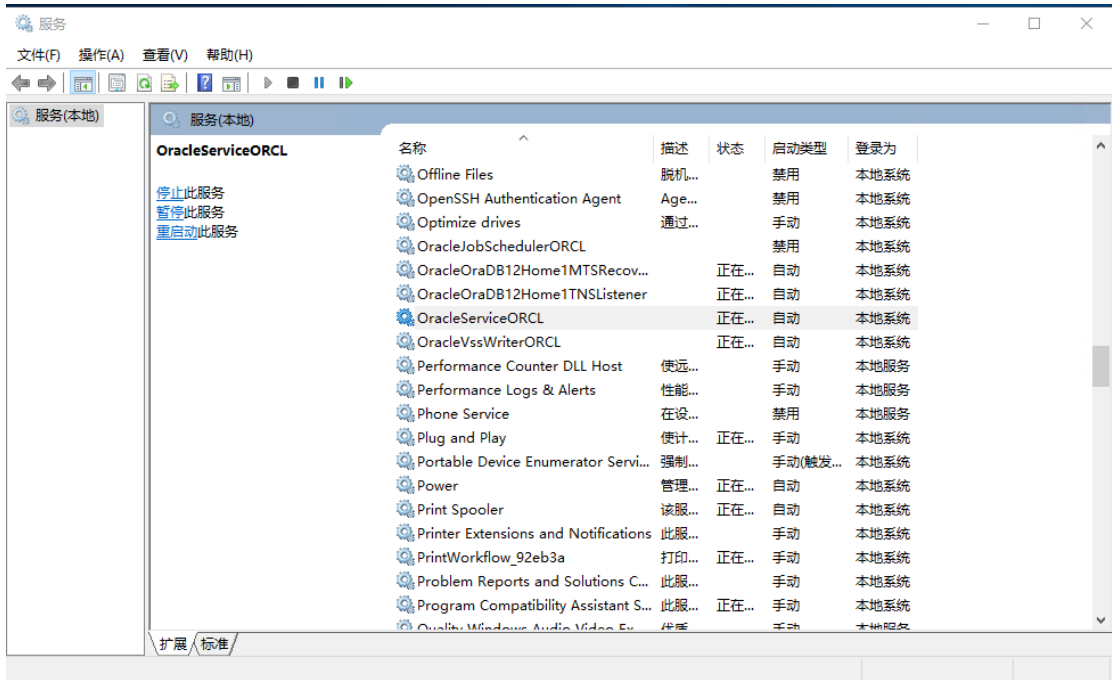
服务

文件(F) 操作(A) 查看(V) 帮助(H)

服务(本地)

服务(本地)

OracleServiceORCL

停止此服务
暂停此服务
重启动此服务

| 名称 | 描述 | 状态 | 启动类型 | 登录为 |
|---|---|---|---|---|
| Offline Files | 脱机... | | 禁用 | 本地系统 |
| OpenSSH Authentication Agent | Age... | | 禁用 | 本地系统 |
| Optimize drives | 通过... | | 手动 | 本地系统 |
| OracleJobSchedulerORCL | | | 禁用 | 本地系统 |
| OracleOraDB12Home1MTSRecov... | | 正在... | 自动 | 本地系统 |
| OracleOraDB12Home1TNSListener | | 正在... | 自动 | 本地系统 |
| OracleServiceORCL | | 正在... | 自动 | 本地系统 |
| OracleVssWriterORCL | | 正在... | 自动 | 本地系统 |
| Performance Counter DLL Host | 使远... | | 手动 | 本地服务 |
| Performance Logs & Alerts | 性能... | | 手动 | 本地服务 |
| Phone Service | 在设... | | 禁用 | 本地服务 |
| Plug and Play | 使计... | 正在... | 手动 | 本地系统 |
| Portable Device Enumerator Servi... | 强制... | | 手动(触发... | 本地系统 |
| Power | 管理... | 正在... | 自动 | 本地系统 |
| Print Spooler | 该服... | 正在... | 自动 | 本地系统 |
| Printer Extensions and Notifications | 此服... | | 手动 | 本地系统 |
| PrintWorkflow_92eb3a | 打印... | 正在... | 手动 | 本地系统 |
| Problem Reports and Solutions C... | 此服... | | 手动 | 本地系统 |
| Program Compatibility Assistant S... | 此服... | 正在... | 手动 | 本地系统 |
| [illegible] | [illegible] | | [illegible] | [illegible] |

扩展 标准